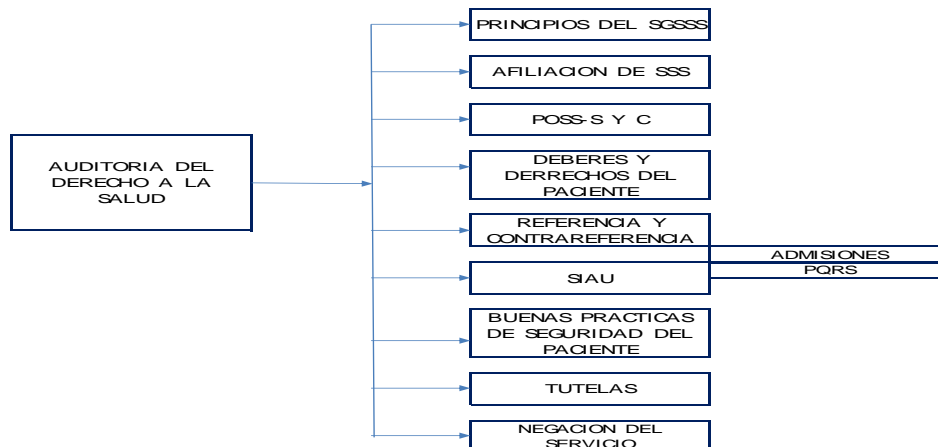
AUDITORIA DEL DERECHO A LA SALUD

PRINCIPIOS DEL SGSSS

AFILIACION DE SSS

POSS-S Y C

DEBERES Y DERRECHOS DEL PACIENTE

REFERENCIA Y CONTRAREFERENCIA

SIAU

ADMISIONES

PQRS

BUENAS PRACTICAS DE SEGURIDAD DEL PACIENTE

TUTELAS

NEGACION DEL SERVICIO